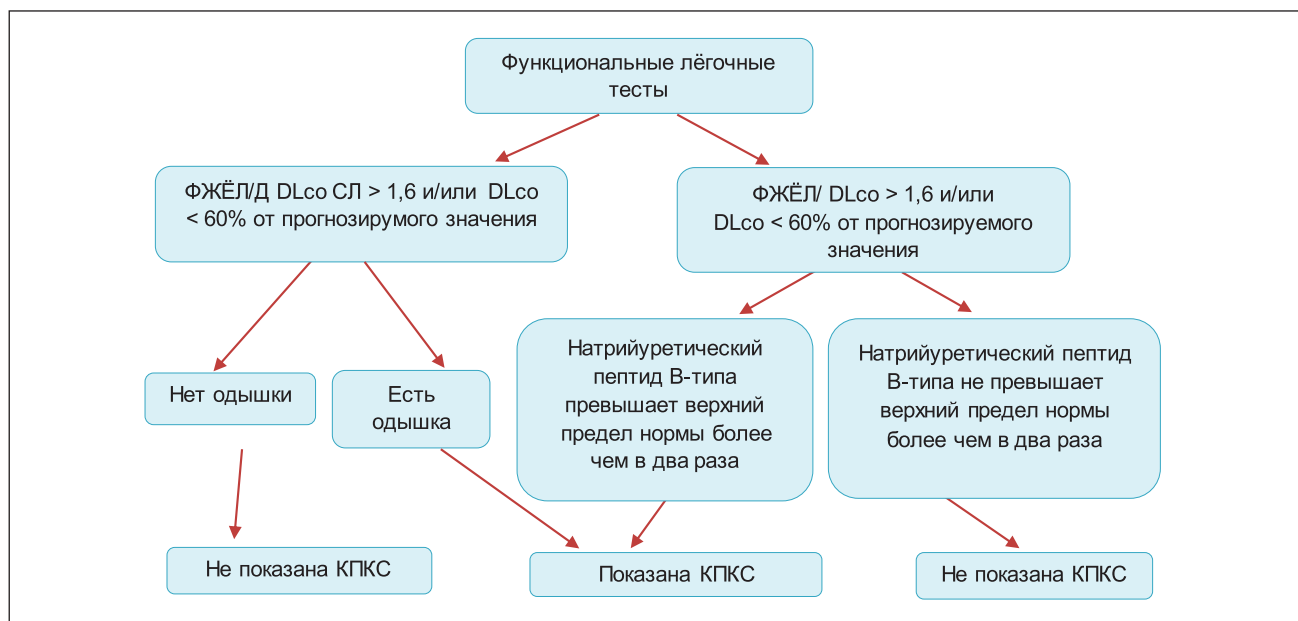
Функциональные лёгочные тесты

ФЖЁЛ/Д DLco СЛ > 1,6 и/или DLco < 60% от прогнозирумого значения

ФЖЁЛ/ DLco > 1,6 и/или DLco < 60% от прогнозируемого значения

Нет одышки

Есть одышка

Натрийуретический пептид В-типа превышает верхний предел нормы более чем в два раза

Натрийуретический пептид В-типа не превышает верхний предел нормы более чем в два раза

Не показана КПКС

Показана КПКС

Не показана КПКС